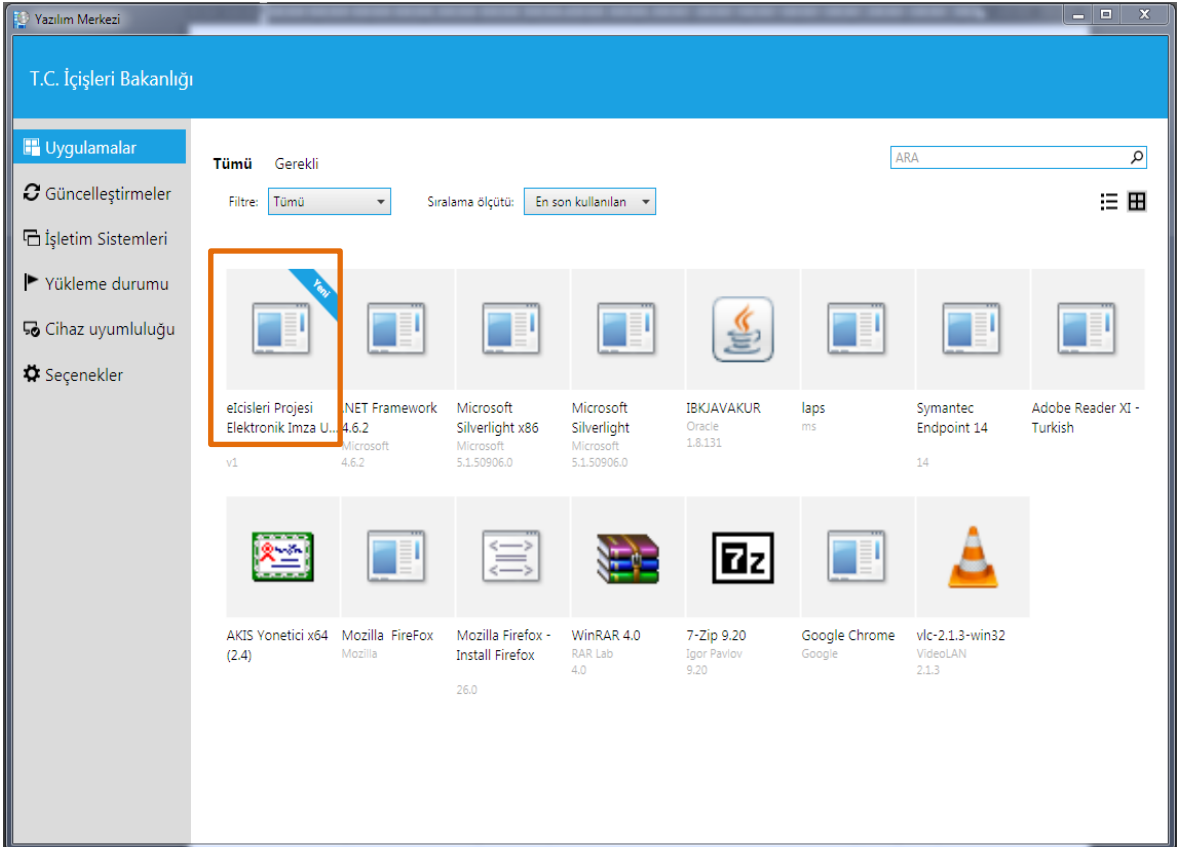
Yazılım Merkezi

T.C. İçişleri Bakanlığı

Uygulamalar
Güncelleştirmeler
İşletim Sistemleri
Yükleme durumu
Cihaz uyumluluğu
Seçenekler

Tümü Gerekli

ARA

Filtre: Tümü

Sıralama ölçütü: En son kullanılan

Yeni

eIcisleri Projesi Elektronik Imza U...
v1

.NET Framework 4.6.2
Microsoft
4.6.2

Microsoft Silverlight x86
Microsoft
5.1.50906.0

Microsoft Silverlight
Microsoft
5.1.50906.0

IBKJAVAKUR
Oracle
1.8.131

laps
ms

Symantec Endpoint 14
14

Adobe Reader XI - Turkish

AKIS Yonetici x64 (2.4)

Mozilla FireFox
Mozilla

Mozilla Firefox - Install Firefox
26.0

WinRAR 4.0
RAR Lab
4.0

7-Zip 9.20
Igor Pavlov
9.20

Google Chrome
Google

vlc-2.1.3-win32
VideoLAN
2.1.3